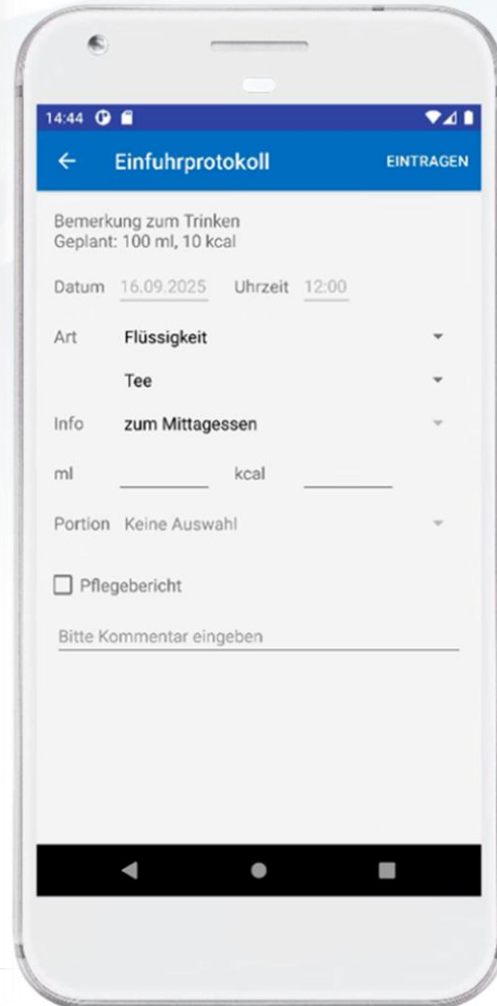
14:44

Einfuhrprotokoll EINTRAGEN

Bemerkung zum Trinken
Geplant: 100 ml, 10 kcal

Datum 16.09.2025 Uhrzeit 12:00

Art Flüssigkeit

Tee

Info zum Mittagessen

ml kcal

Portion Keine Auswahl

Pflegebericht

Bitte Kommentar eingeben